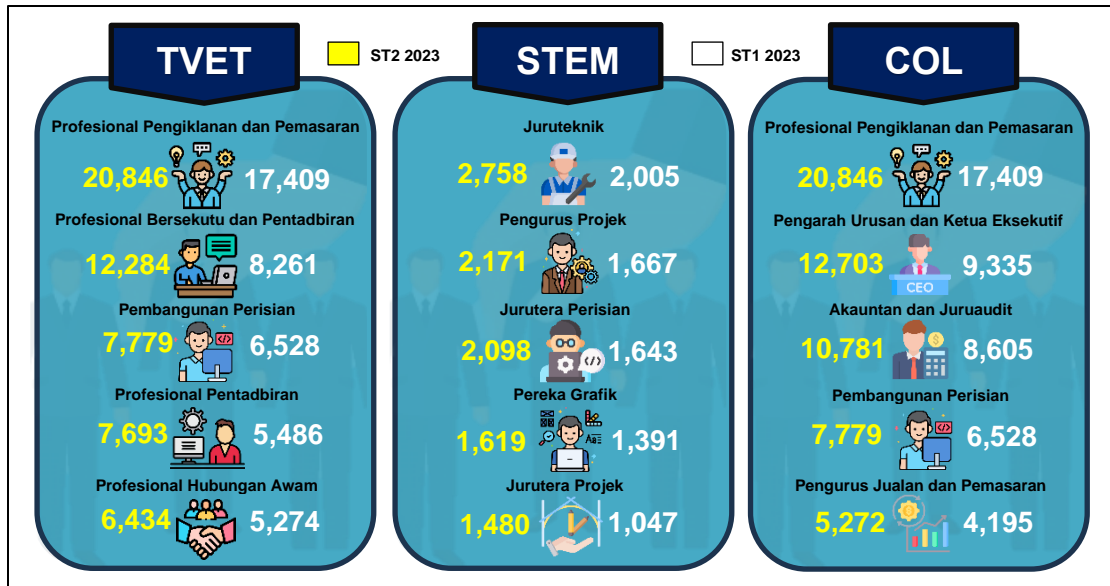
TVET

ST2 2023

STEM

ST1 2023

COL

Profesional Pengiklanan dan Pemasaran
20,846 17,409

Profesional Bersekutu dan Pentadbiran
12,284 8,261

Pembangunan Perisian
7,779 6,528

Profesional Pentadbiran
7,693 5,486

Profesional Hubungan Awam
6,434 5,274

Juruteknik
2,758 2,005

Pengurus Projek
2,171 1,667

Jurutera Perisian
2,098 1,643

Pereka Grafik
1,619 1,391

Jurutera Projek
1,480 1,047

Profesional Pengiklanan dan Pemasaran
20,846 17,409

Pengarah Urusan dan Ketua Eksekutif
12,703 CEO 9,335

Akauntan dan Juruaudit
10,781 8,605

Pembangunan Perisian
7,779 6,528

Pengurus Jualan dan Pemasaran
5,272 4,195